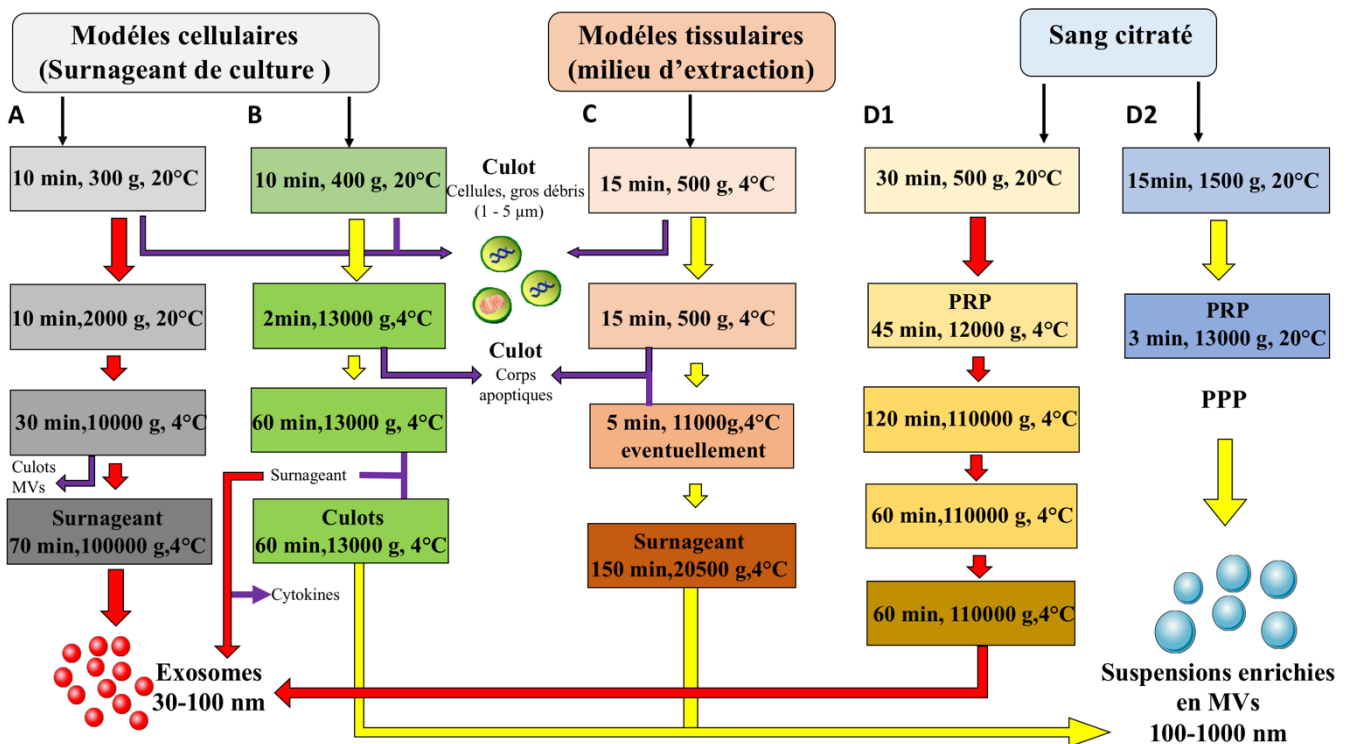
Modéles cellulaires
(Surnageant de culture )

Modéles tissulaires
(milieu d'extraction)

Sang citraté

A

B

C

D1

D2

10 min, 300 g, 20°C

10 min, 400 g, 20°C

Culot
Cellules, gros débris
(1 - 5 µm)

15 min, 500 g, 4°C

30 min, 500 g, 20°C

15min, 1500 g, 20°C

10 min,2000 g, 20°C

2min,13000 g,4°C

15 min, 500 g, 4°C

PRP
45 min, 12000 g, 4°C

PRP
3 min, 13000 g, 20°C

Culot
Corps
apoptiques

30 min,10000 g, 4°C

60 min,13000 g, 4°C

5 min, 11000g,4°C
eventuellement

120 min,110000 g, 4°C

PPP

Culots
MVs

Surnageant

Surnageant
70 min,100000 g,4°C

Culots
60 min,13000 g, 4°C

Surnageant
150 min,20500 g,4°C

60 min,110000 g, 4°C

Cytokines

60 min, 110000 g,4°C

Exosomes
30-100 nm

Suspensions enrichies
en MVs
100-1000 nm